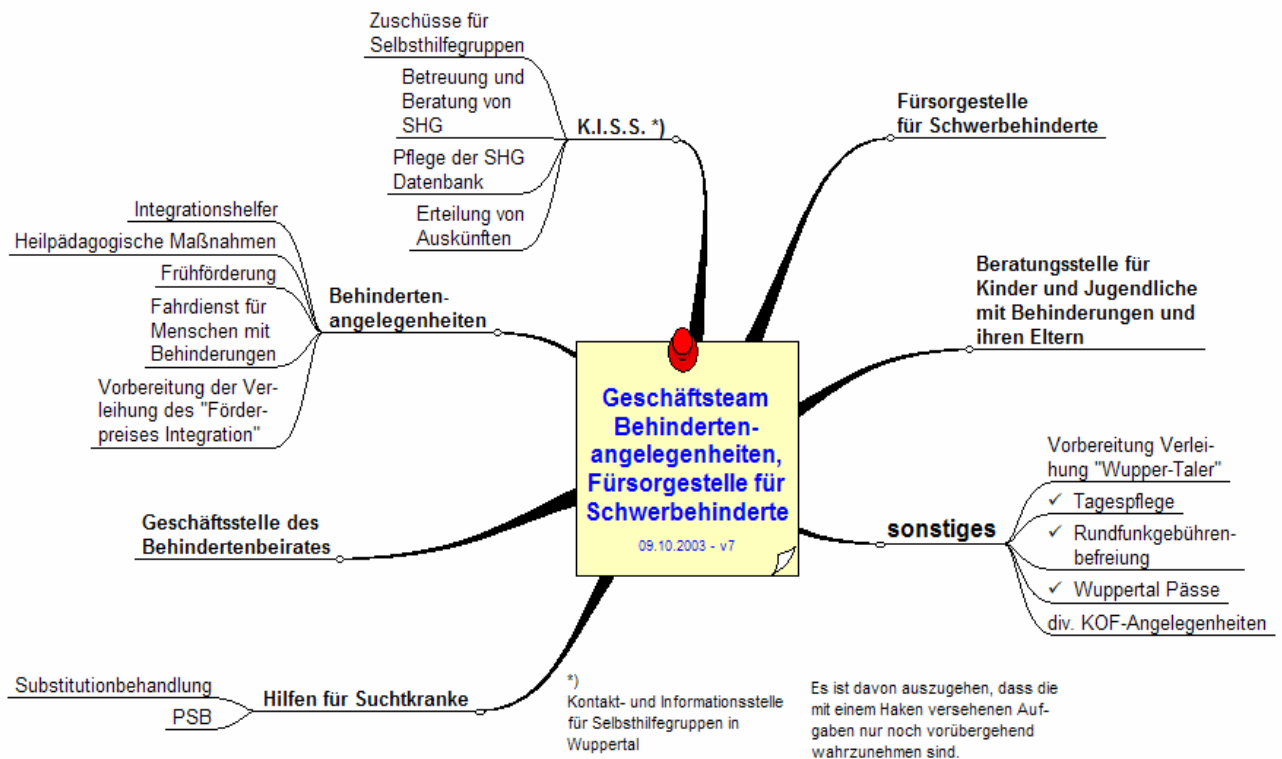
Geschäftsteam Behindertenangelegenheiten, Fürsorgestelle für Schwerbehinderte

09.10.2003 - v7

K.I.S.S. *)

Zuschüsse für Selbsthilfegruppen

Betreuung und Beratung von SHG

Pflege der SHG Datenbank

Erteilung von Auskünften

Fürsorgestelle für Schwerbehinderte

Beratungsstelle für Kinder und Jugendliche mit Behinderungen und ihren Eltern

sonstiges

Vorbereitung Verleihung "Wupper-Taler"

✓ Tagespflege

✓ Rundfunkgebührenbefreiung

✓ Wuppertal Pässe

div. KOF-Angelegenheiten

Behindertenangelegenheiten

Integrationshelfer

Heilpädagogische Maßnahmen

Frühförderung

Fahrdienst für Menschen mit Behinderungen

Vorbereitung der Verleihung des "Förderpreises Integration"

Geschäftsstelle des Behindertenbeirates

Hilfen für Suchtkranke

Substitutionbehandlung

PSB

*)
Kontakt- und Informationsstelle für Selbsthilfegruppen in Wuppertal

Es ist davon auszugehen, dass die mit einem Haken versehenen Aufgaben nur noch vorübergehend wahrzunehmen sind.